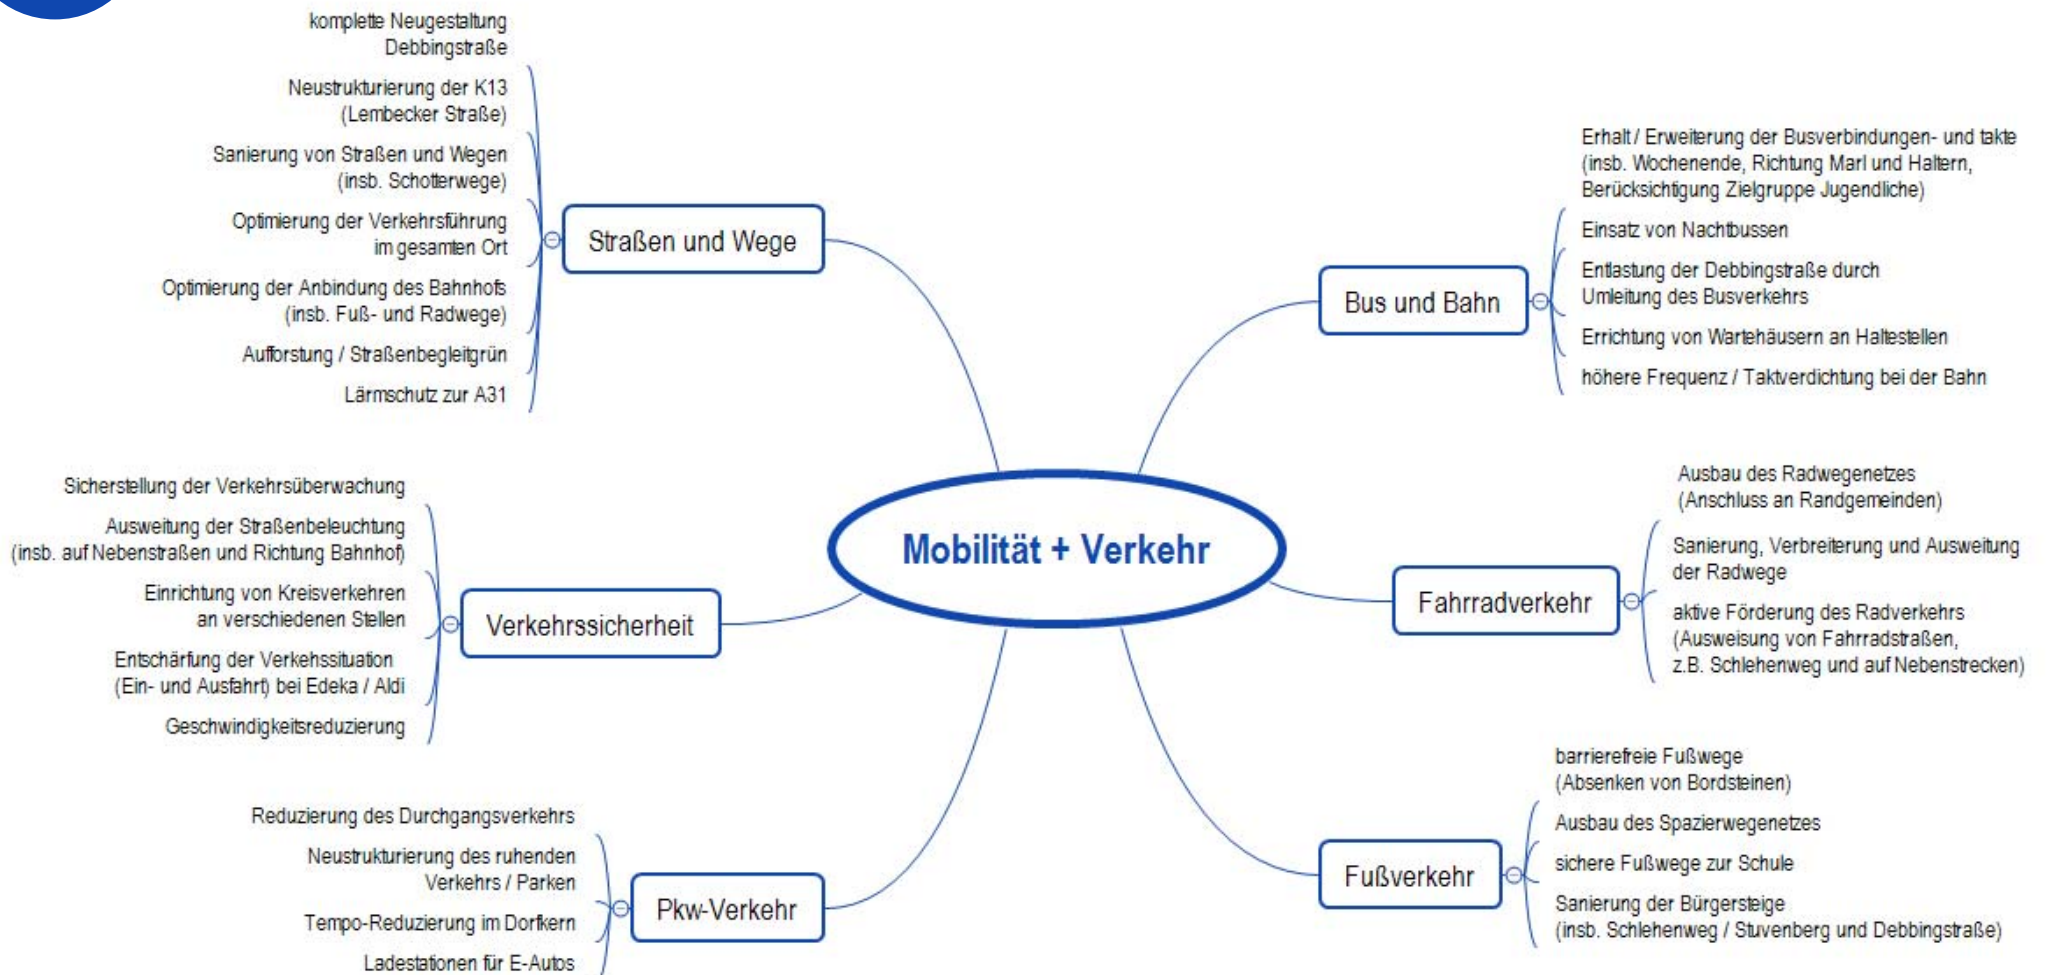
Mobilität + Verkehr

Straßen und Wege

komplette Neugestaltung Debbingstraße

Neustrukturierung der K13 (Lembecker Straße)

Sanierung von Straßen und Wegen (insb. Schotterwege)

Optimierung der Verkehrsführung im gesamten Ort

Optimierung der Anbindung des Bahnhofs (insb. Fuß- und Radwege)

Aufforstung / Straßenbegleitgrün

Lärmschutz zur A31

Bus und Bahn

Erhalt / Erweiterung der Busverbindungen- und takte (insb. Wochenende, Richtung Marl und Haltern, Berücksichtigung Zielgruppe Jugendliche)

Einsatz von Nachtbussen

Entlastung der Debbingstraße durch Umleitung des Busverkehrs

Errichtung von Wartehäusern an Haltestellen

höhere Frequenz / Taktverdichtung bei der Bahn

Verkehrssicherheit

Sicherstellung der Verkehrsüberwachung

Ausweitung der Straßenbeleuchtung (insb. auf Nebenstraßen und Richtung Bahnhof)

Einrichtung von Kreisverkehren an verschiedenen Stellen

Entschärfung der Verkehssituation (Ein- und Ausfahrt) bei Edeka / Aldi

Geschwindigkeitsreduzierung

Fahrradverkehr

Ausbau des Radwegenetzes (Anschluss an Randgemeinden)

Sanierung, Verbreiterung und Ausweitung der Radwege

aktive Förderung des Radverkehrs (Ausweisung von Fahrradstraßen, z.B. Schlehenweg und auf Nebenstrecken)

Pkw-Verkehr

Reduzierung des Durchgangsverkehrs

Neustrukturierung des ruhenden Verkehrs / Parken

Tempo-Reduzierung im Dorfkern

Ladestationen für E-Autos

Fußverkehr

barrierefreie Fußwege (Absenken von Bordsteinen)

Ausbau des Spazierwegenetzes

sichere Fußwege zur Schule

Sanierung der Bürgersteige (insb. Schlehenweg / Stuvenberg und Debbingstraße)